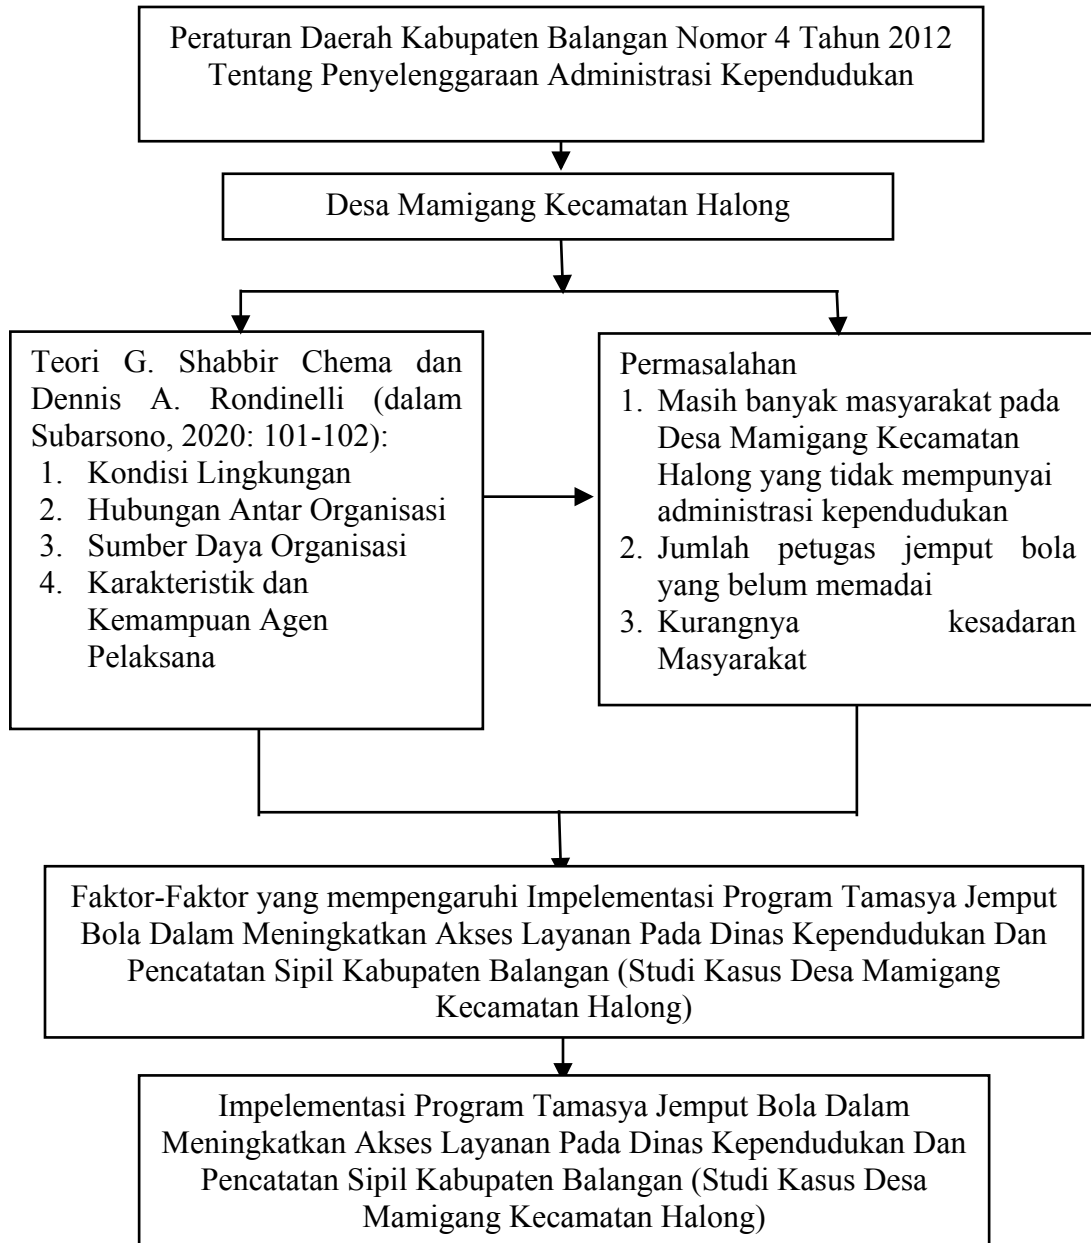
Peraturan Daerah Kabupaten Balangan Nomor 4 Tahun 2012 Tentang Penyelenggaraan Administrasi Kependudukan

Desa Mamigang Kecamatan Halong

Teori G. Shabbir Chema dan Dennis A. Rondinelli (dalam Subarsono, 2020: 101-102):
1. Kondisi Lingkungan
2. Hubungan Antar Organisasi
3. Sumber Daya Organisasi
4. Karakteristik dan Kemampuan Agen Pelaksana

Permasalahan
1. Masih banyak masyarakat pada Desa Mamigang Kecamatan Halong yang tidak mempunyai administrasi kependudukan
2. Jumlah petugas jemput bola yang belum memadai
3. Kurangnya kesadaran Masyarakat

Faktor-Faktor yang mempengaruhi Impelementasi Program Tamasya Jemput Bola Dalam Meningkatkan Akses Layanan Pada Dinas Kependudukan Dan Pencatatan Sipil Kabupaten Balangan (Studi Kasus Desa Mamigang Kecamatan Halong)

Impelementasi Program Tamasya Jemput Bola Dalam Meningkatkan Akses Layanan Pada Dinas Kependudukan Dan Pencatatan Sipil Kabupaten Balangan (Studi Kasus Desa Mamigang Kecamatan Halong)